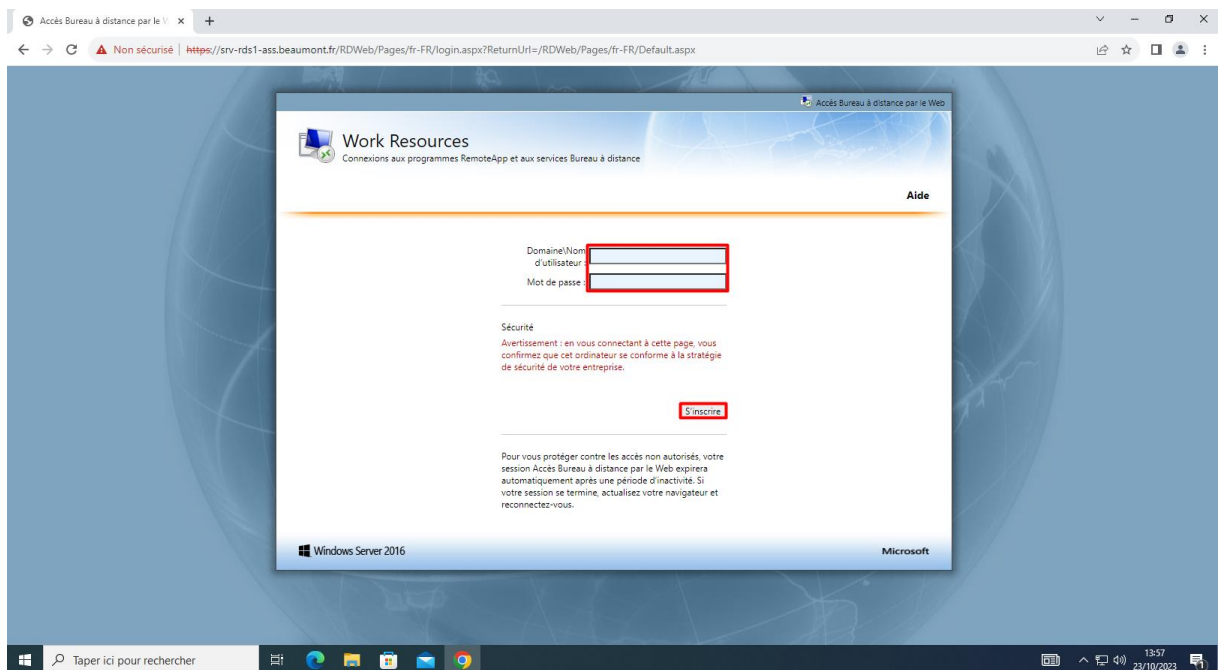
Accès Bureau à distance par le W ×

Non sécurisé | https://srv-rds1-ass.beaumont.fr/RDWeb/Pages/fr-FR/login.aspx?ReturnUrl=/RDWeb/Pages/fr-FR/Default.aspx

Accès Bureau à distance par le Web

Work Resources
Connexions aux programmes RemoteApp et aux services Bureau à distance

Aide

Domaine\Nom d'utilisateur :
Mot de passe :

Sécurité
Avertissement : en vous connectant à cette page, vous confirmez que cet ordinateur se conforme à la stratégie de sécurité de votre entreprise.

S'inscrire

Pour vous protéger contre les accès non autorisés, votre session Accès Bureau à distance par le Web expirera automatiquement après une période d'inactivité. Si votre session se termine, actualisez votre navigateur et reconnectez-vous.

Windows Server 2016

Microsoft

Taper ici pour rechercher

13:57
23/10/2023